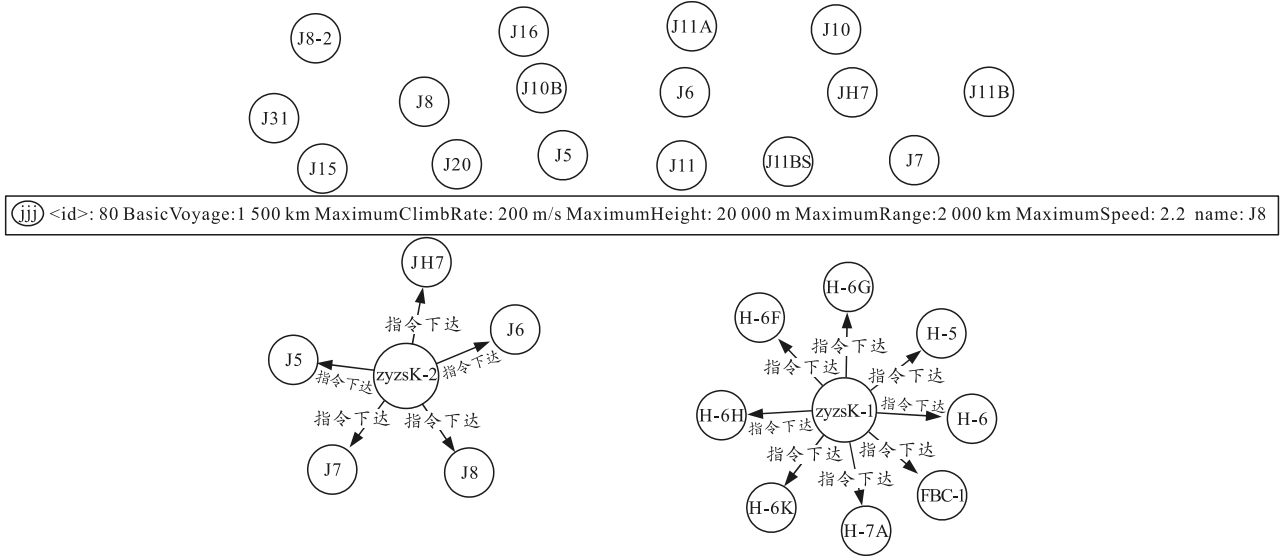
J8-2
J16
J11A
J10
J31
J8
J10B
J6
JH7
J11B
J15
J20
J5
J11
J11BS
J7

jjj <id>: 80 BasicVoyage:1 500 km MaximumClimbRate: 200 m/s MaximumHeight: 20 000 m MaximumRange:2 000 km MaximumSpeed: 2.2 name: J8

JH7
指令下达
J6
指令下达
J5
指令下达
zyzsK-2
指令下达
指令下达
J7
J8

H-6G
H-6F
指令下达
H-5
指令下达
指令下达
H-6H
zyzsK-1
指令下达
H-6
指令下达
指令下达
指令下达
指令下达
FBC-1
H-6K
H-7A